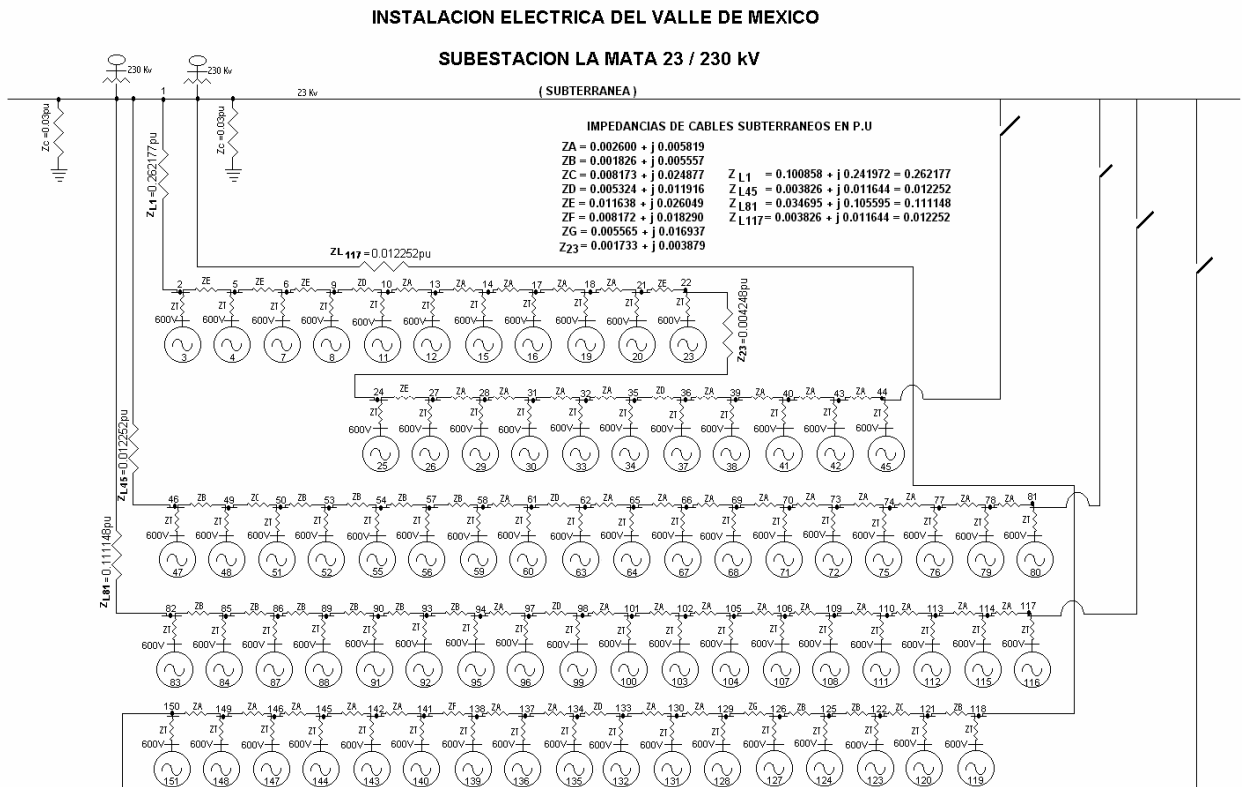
INSTALACION ELECTRICA DEL VALLE DE MEXICO

SUBESTACION LA MATA 23 / 230 kV

230 Kv

230 Kv

1

23 Kv

( SUBTERRANEA )

Zc =0.03pu

Zc =0.03pu

$Z_{L1}$=0.262177pu

IMPEDANCIAS DE CABLES SUBTERRANEOS EN P.U

ZA = 0.002600 + j 0.005819
ZB = 0.001826 + j 0.005557
ZC = 0.008173 + j 0.024877
ZD = 0.005324 + j 0.011916
ZE = 0.011638 + j 0.026049
ZF = 0.008172 + j 0.018290
ZG = 0.005565 + j 0.016937
$Z_{23}$ = 0.001733 + j 0.003879

$Z_{L1}$ = 0.100858 + j 0.241972 = 0.262177
$Z_{L45}$ = 0.003826 + j 0.011644 = 0.012252
$Z_{L81}$ = 0.034695 + j 0.105595 = 0.111148
$Z_{L117}$ = 0.003826 + j 0.011644 = 0.012252

$Z_{L117}$ = 0.012252pu

2 ZE 5 ZE 6 ZE 9 ZD 10 ZA 13 ZA 14 ZA 17 ZA 18 ZA 21 ZE 22

ZT 600V 3 4 7 8 11 12 15 16 19 20 23

$Z_{23}$=0.004248pu

24 ZE 27 ZA 28 ZA 31 ZA 32 ZA 35 ZD 36 ZA 39 ZA 40 ZA 43 ZA 44

ZT 600V 25 26 29 30 33 34 37 38 41 42 45

$Z_{L45}$=0.012252pu

46 ZB 49 ZC 50 ZB 53 ZB 54 ZB 57 ZB 58 ZA 61 ZD 62 ZA 65 ZA 66 ZA 69 ZA 70 ZA 73 ZA 74 ZA 77 ZA 78 ZA 81

ZT 600V 47 48 51 52 55 56 59 60 63 64 67 68 71 72 75 76 79 80

$Z_{L81}$=0.111148pu

82 ZB 85 ZB 86 ZB 89 ZB 90 ZB 93 ZB 94 ZA 97 ZD 98 ZA 101 ZA 102 ZA 105 ZA 106 ZA 109 ZA 110 ZA 113 ZA 114 ZA 117

ZT 600V 83 84 87 88 91 92 95 96 99 100 103 104 107 108 111 112 115 116

150 ZA 149 ZA 146 ZA 145 ZA 142 ZA 141 ZF 138 ZA 137 ZA 134 ZD 133 ZA 130 ZA 129 ZG 126 ZB 125 ZB 122 ZC 121 ZB 118

ZT 600V 151 148 147 144 143 140 139 136 135 132 131 128 127 124 123 120 119